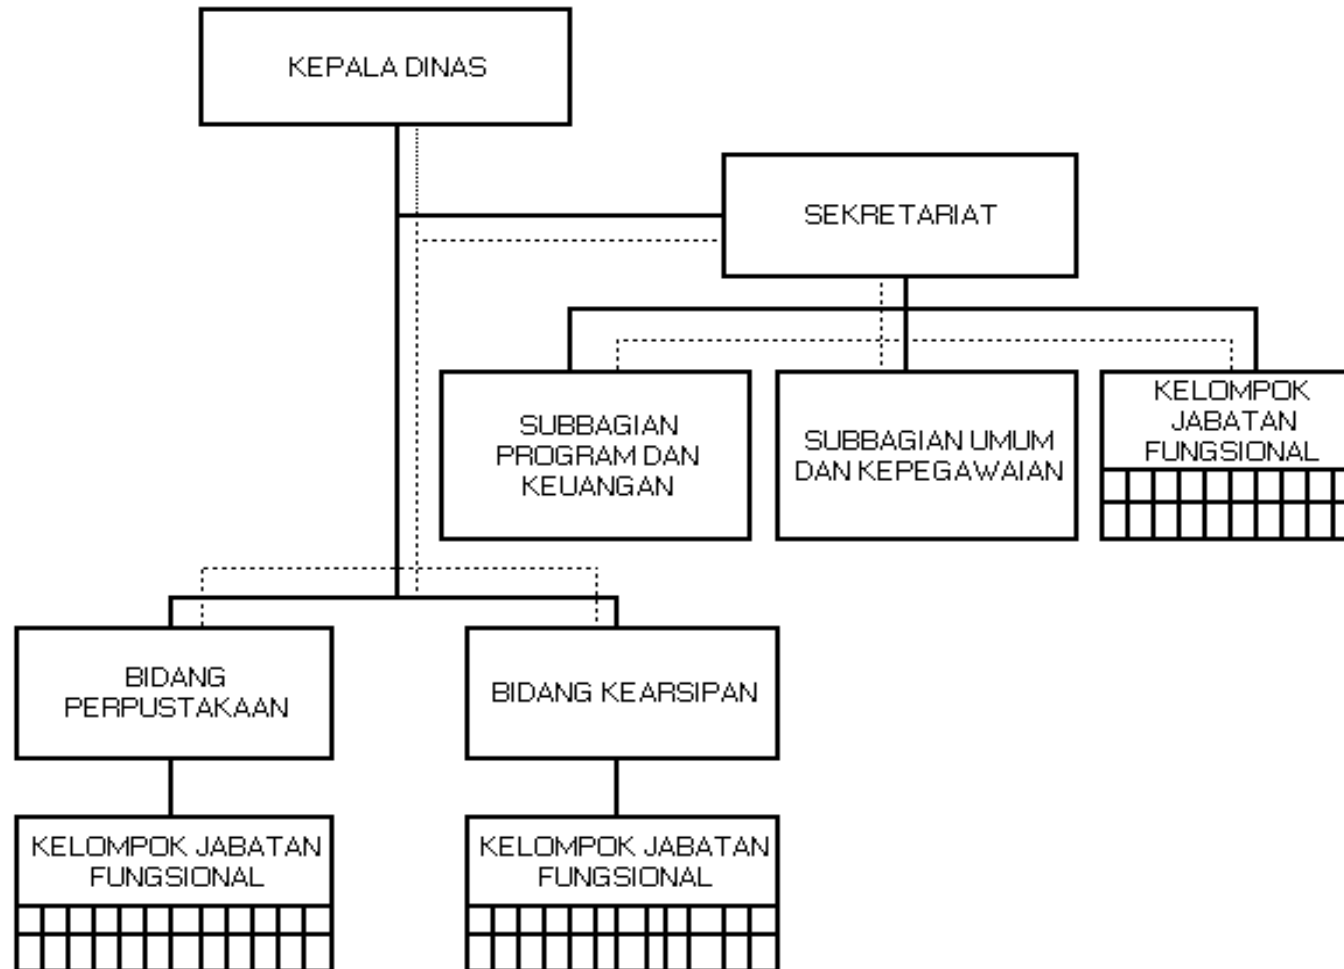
KEPALA DINAS

SEKRETARIAT

SUBBAGIAN PROGRAM DAN KEUANGAN

SUBBAGIAN UMUM DAN KEPEGAWAIAN

KELOMPOK JABATAN FUNGSIONAL

BIDANG PERPUSTAKAAN

BIDANG KEARSIPAN

KELOMPOK JABATAN FUNGSIONAL

KELOMPOK JABATAN FUNGSIONAL